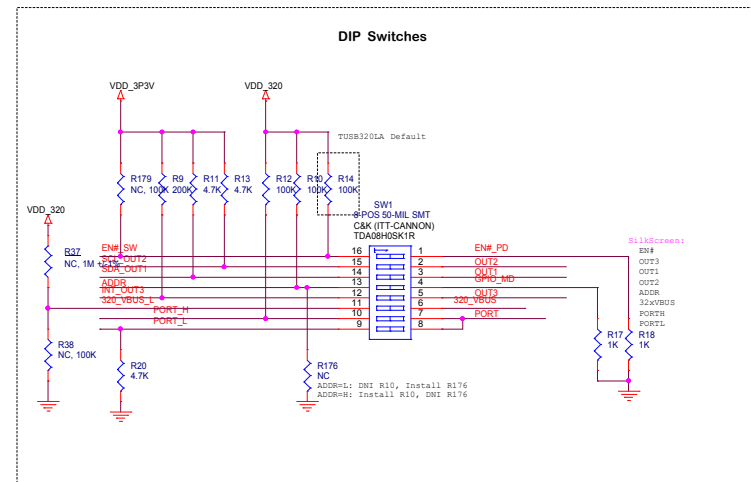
DIP Switches

VDD_3P3V

VDD_320

TUSB320LA Default

R179
NC, 100K

R9
200K

R11
4.7K

R13
4.7K

R12
100K

R10
100K

R14
100K

SW1
8-POS 50-MIL SMT
C&K (ITT-CANNON)
TDA08H0SK1R

VDD_320

R37
NC, 1M +/-1%

EN#_SW
SCL_OUT2
SDA_OUT1
ADDR
INT_OUT3
320_VBUS_L
PORT_H
PORT_L

16
15
14
13
12
11
10
9

1
2
3
4
5
6
7
8

EN#_PD
OUT2
OUT1
GPIO_MD
OUT3
320_VBUS
PORT

SilkScreen:
EN#
OUT3
OUT1
OUT2
ADDR
32xVBUS
PORTH
PORTL

R17
1K

R18
1K

R38
NC, 100K

R20
4.7K

R176
NC

ADDR=L: DNI R10, Install R176
ADDR=H: Install R10, DNI R176